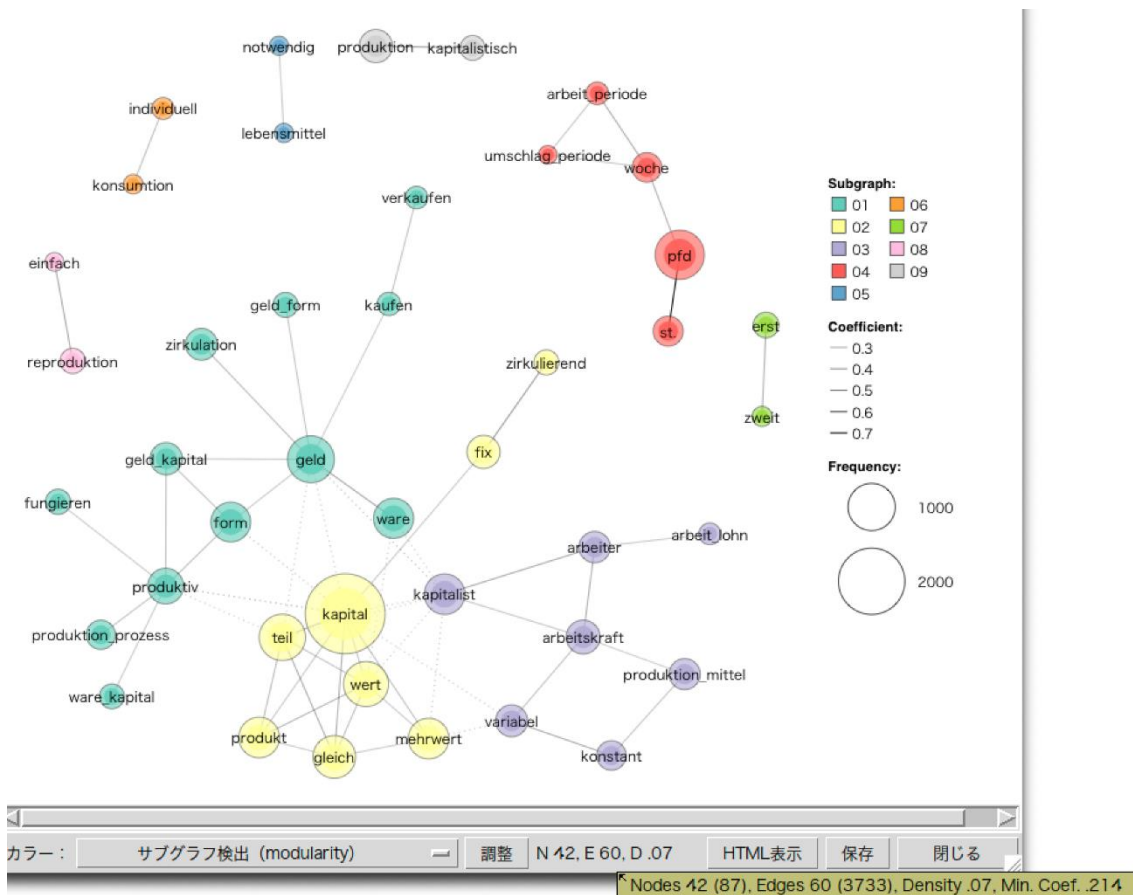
notwendig
produktion
kapitalistisch
individuell
lebensmittel
konsumtion
arbeit_periode
umschlag_periode
woche
verkaufen
einfach
pfd
geld_form
kaufen
st.
erst
zirkulation
reproduktion
zirkulierend
zweit
geld_kapital
geld
fix
fungieren
form
ware
arbeiter
arbeit_lohn
produktiv
kapitalist
kapital
teil
arbeitskraft
produktion_prozess
produktion_mittel
wert
ware_kapital
variabel
produkt
mehrwert
gleich
konstant

Subgraph:
01
02
03
04
05
06
07
08
09

Coefficient:
0.3
0.4
0.5
0.6
0.7

Frequency:
1000
2000

カラー：
サブグラフ検出 (modularity)
調整
N 42, E 60, D .07
HTML表示
保存
閉じる

Nodes 42 (87), Edges 60 (3733), Density .07, Min. Coef. .214